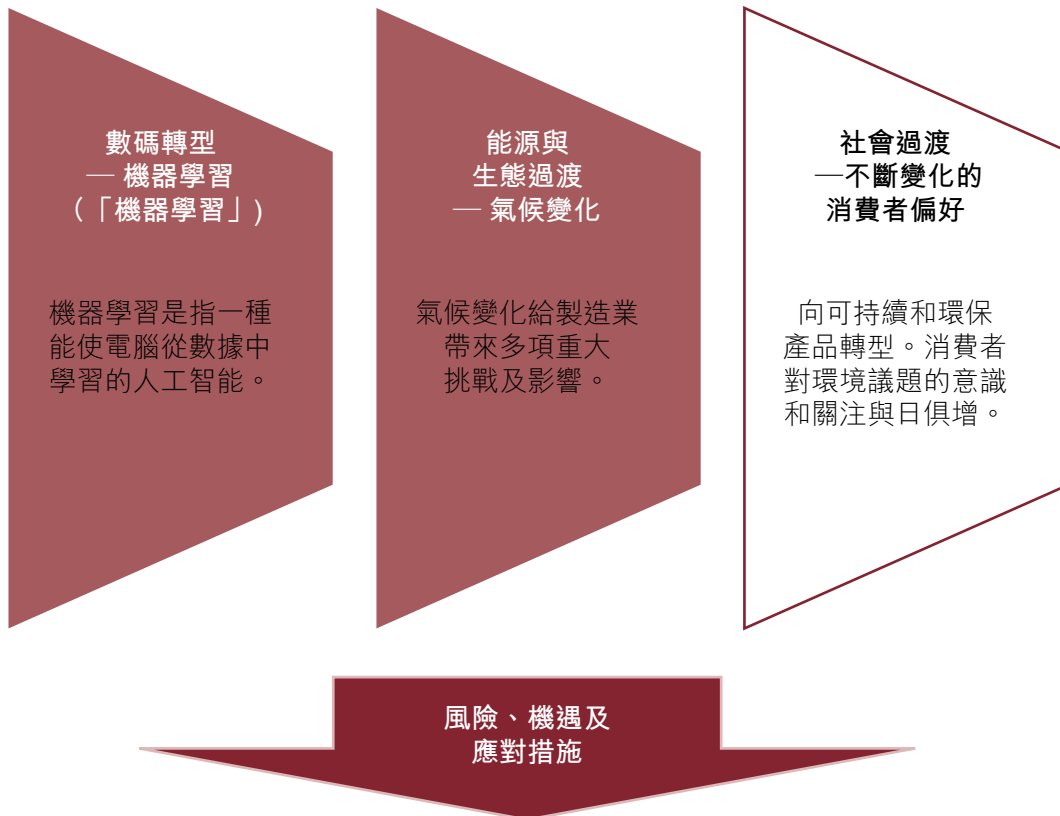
數碼轉型
— 機器學習
（「機器學習」）

機器學習是指一種能使電腦從數據中學習的人工智能。

能源與
生態過渡
— 氣候變化

氣候變化給製造業帶來多項重大挑戰及影響。

社會過渡
—不斷變化的
消費者偏好

向可持續和環保產品轉型。消費者對環境議題的意識和關注與日俱增。

風險、機遇及
應對措施